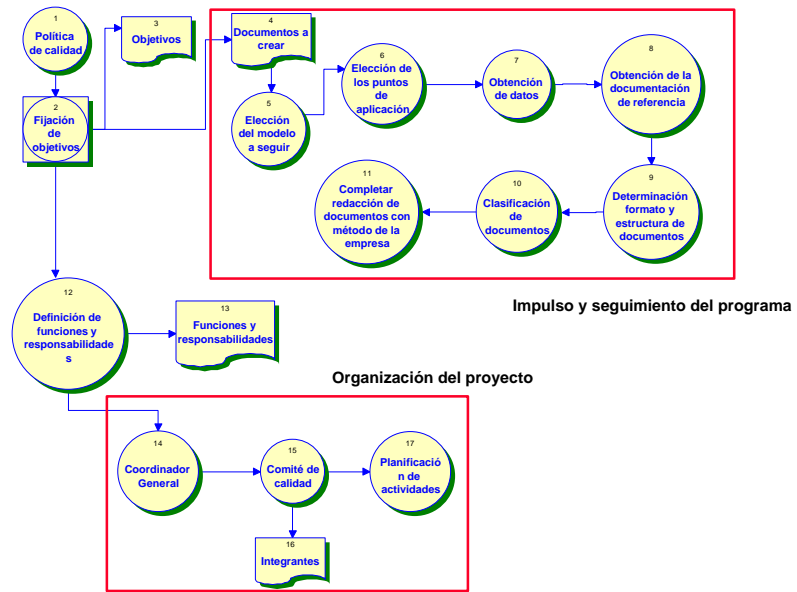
1
Política de calidad

2
Fijación de objetivos

3
Objetivos

4
Documentos a crear

5
Elección del modelo a seguir

6
Elección de los puntos de aplicación

7
Obtención de datos

8
Obtención de la documentación de referencia

9
Determinación formato y estructura de documentos

10
Clasificación de documentos

11
Completar redacción de documentos con método de la empresa

Impulso y seguimiento del programa

12
Definición de funciones y responsabilidade s

13
Funciones y responsabilidades

Organización del proyecto

14
Coordinador General

15
Comité de calidad

17
Planificació n de actividades

16
Integrantes